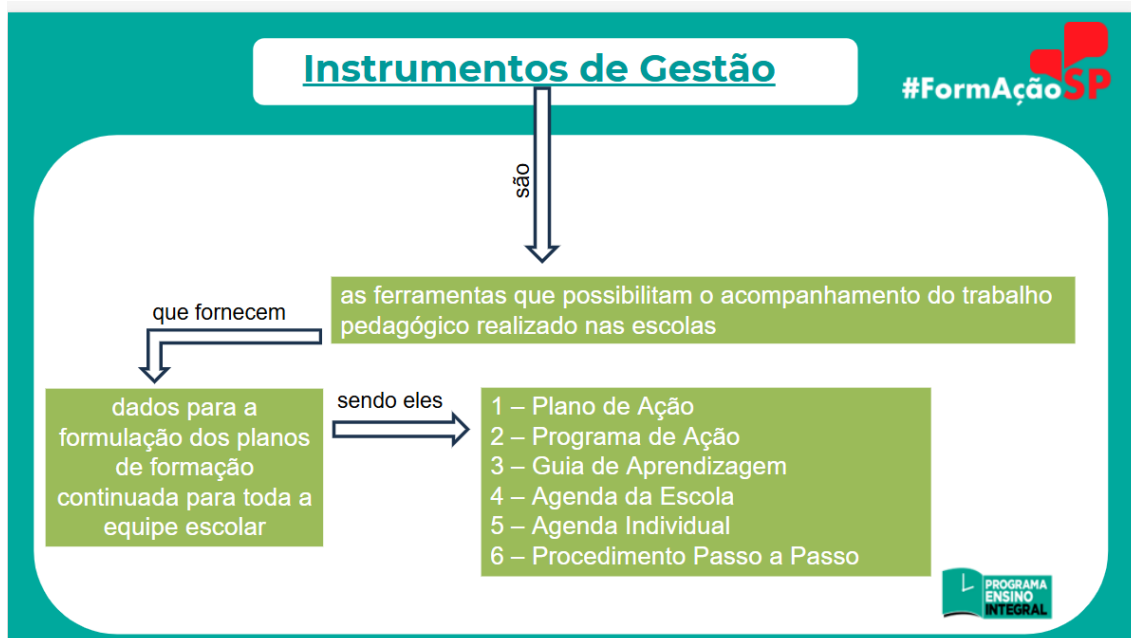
Instrumentos de Gestão

#FormAçãoSP

são

as ferramentas que possibilitam o acompanhamento do trabalho pedagógico realizado nas escolas

que fornecem

dados para a formulação dos planos de formação continuada para toda a equipe escolar

sendo eles

1 – Plano de Ação
2 – Programa de Ação
3 – Guia de Aprendizagem
4 – Agenda da Escola
5 – Agenda Individual
6 – Procedimento Passo a Passo

PROGRAMA ENSINO INTEGRAL